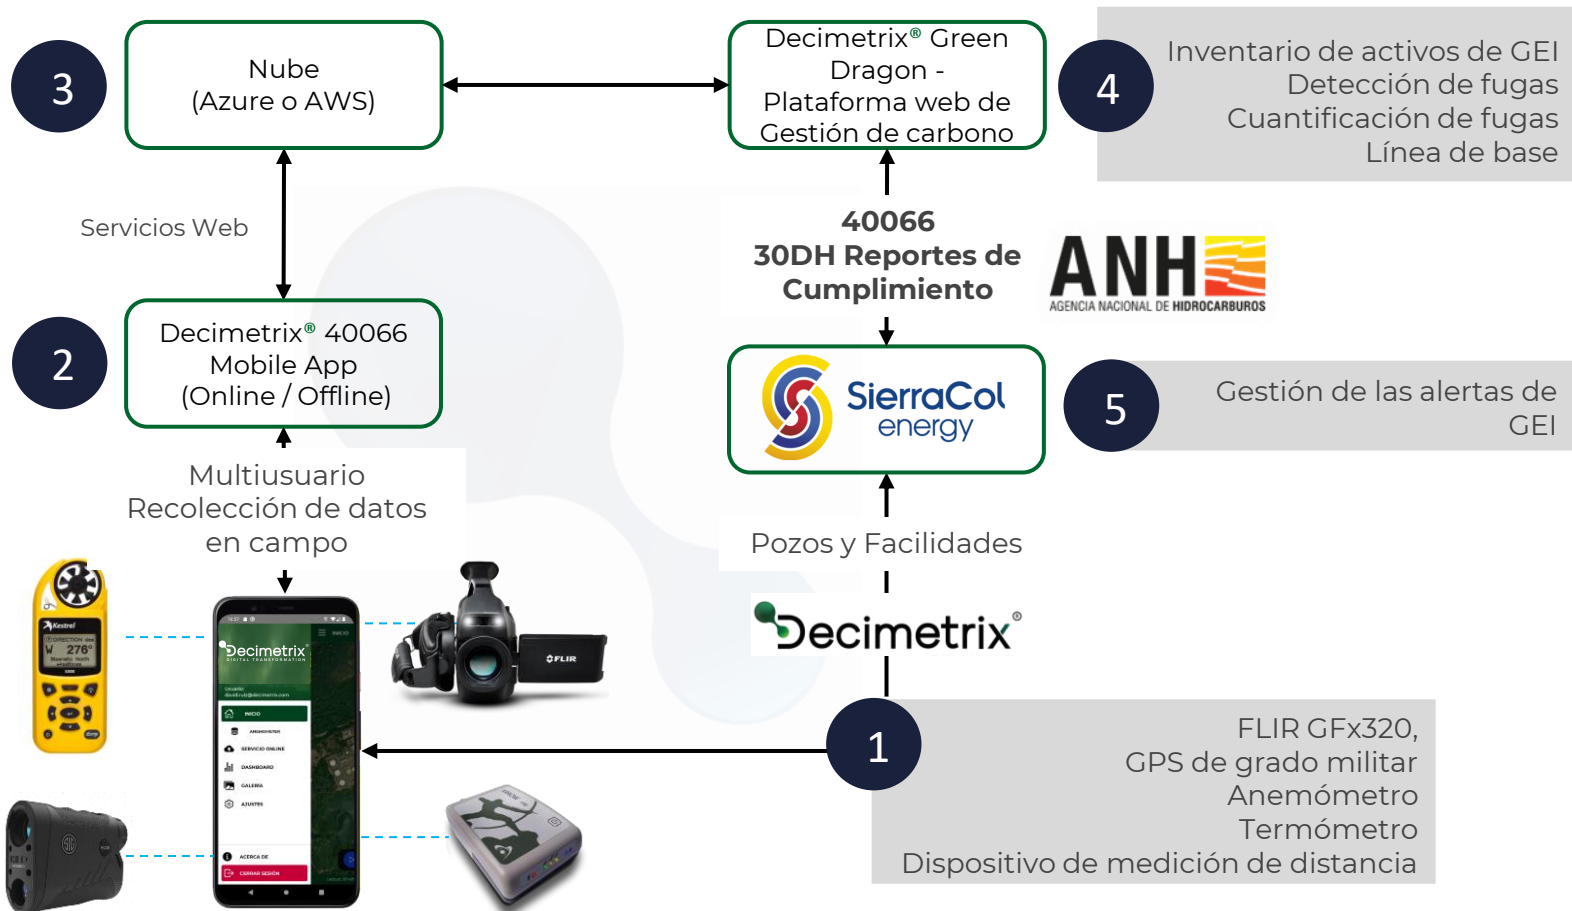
3

Nube
(Azure o AWS)

Decimetrix® Green Dragon - Plataforma web de Gestión de carbono

4

Inventario de activos de GEI
Detección de fugas
Cuantificación de fugas
Línea de base

Servicios Web

40066
30DH Reportes de Cumplimiento

ANH
AGENCIA NACIONAL DE HIDROCARBUROS

2

Decimetrix® 40066
Mobile App
(Online / Offline)

SierraCol energy

5

Gestión de las alertas de GEI

Multiusuario
Recolección de datos en campo

Pozos y Facilidades

Decimetrix®

Kestrel

Decimetrix
DIGITAL TRANSFORMATION

INICIO
ANEMOMETER
SERVICIO ONLINE
DASHBOARD
GALERIA
AJUSTES
ACERCA DE
CERRAR SESIÓN

FLIR

1

FLIR GFx320,
GPS de grado militar
Anemómetro
Termómetro
Dispositivo de medición de distancia